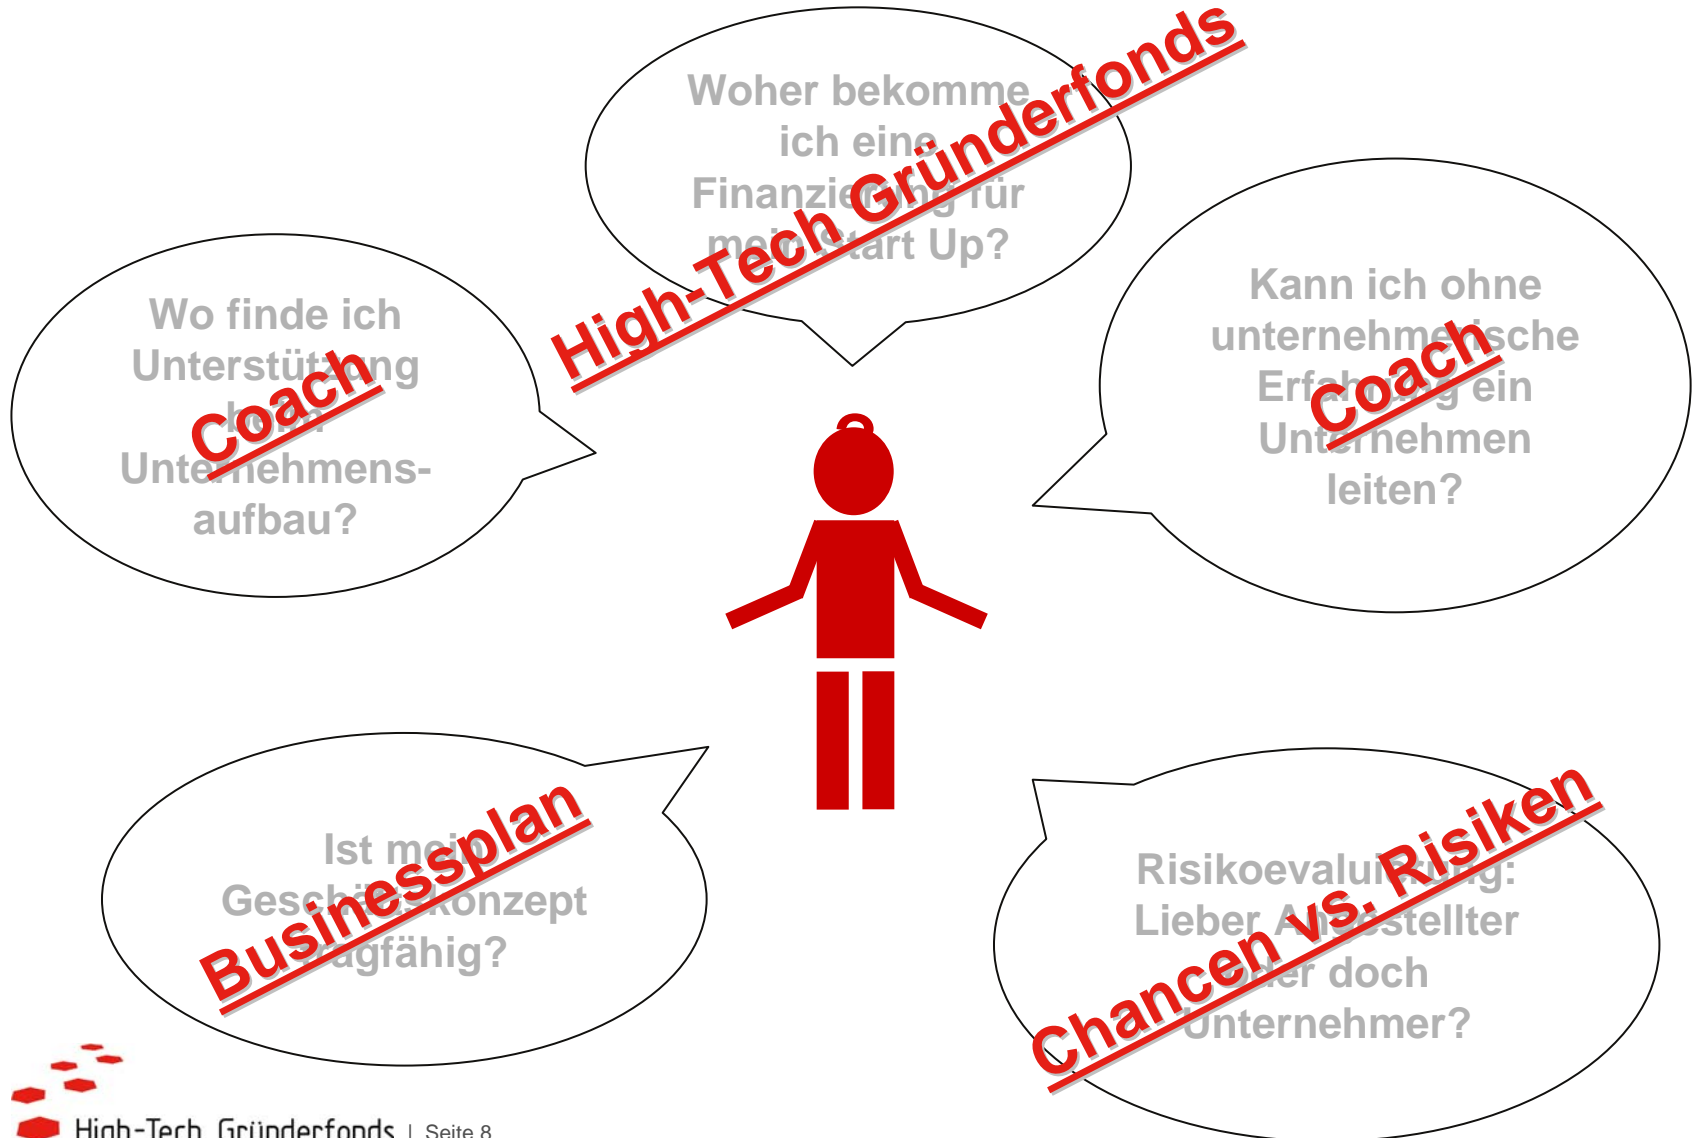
Woher bekomme ich eine Finanzierung für mein Start Up?

High-Tech Gründerfonds

Wo finde ich Unterstützung beim Unternehmensaufbau?

Coach

Kann ich ohne unternehmerische Erfahrung ein Unternehmen leiten?

Coach

Ist mein Geschäftskonzept tragfähig?

Businessplan

Risikoevaluierung: Lieber Angestellter oder doch Unternehmer?

Chancen vs. Risiken

High-Tech Gründerfonds | Seite 8